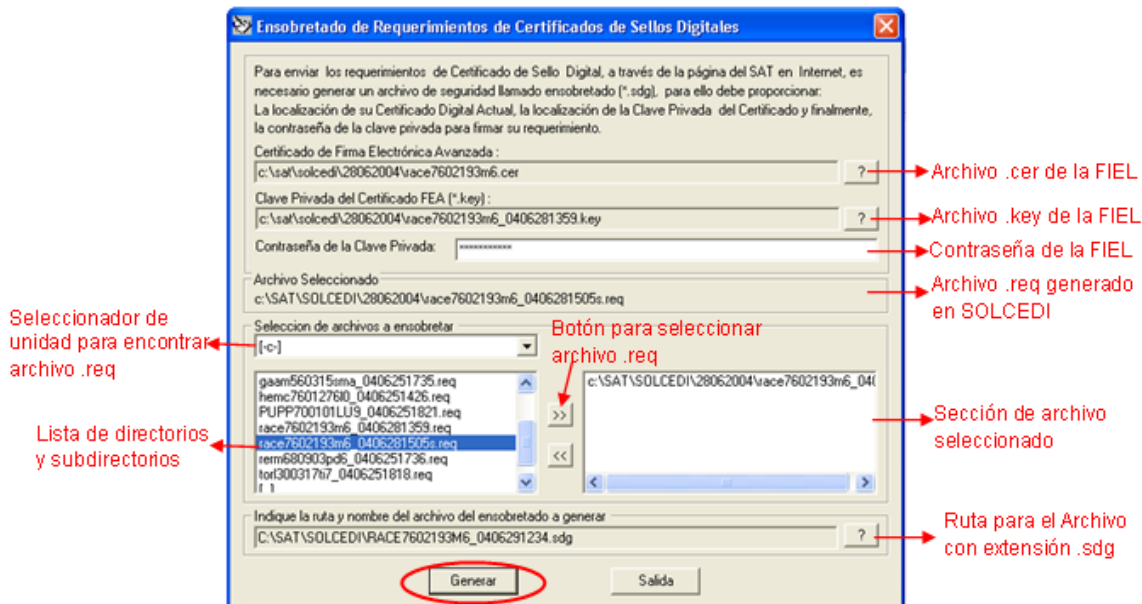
Ensobretado de Requerimientos de Certificados de Sellos Digitales

Para enviar los requerimientos de Certificado de Sello Digital, a través de la página del SAT en Internet, es necesario generar un archivo de seguridad llamado ensobretado (*.sdg), para ello debe proporcionar:
La localización de su Certificado Digital Actual, la localización de la Clave Privada del Certificado y finalmente, la contraseña de la clave privada para firmar su requerimiento.

Certificado de Firma Electrónica Avanzada :
c:\sat\solcedi\28062004\race7602193m6.cer
?
Archivo .cer de la FIEL

Clave Privada del Certificado FEA (*.key) :
c:\sat\solcedi\28062004\race7602193m6_0406281359.key
?
Archivo .key de la FIEL

Contraseña de la Clave Privada: ***********
Contraseña de la FIEL

Archivo Seleccionado
c:\SAT\SOLCEDI\28062004\race7602193m6_0406281505s.req
Archivo .req generado en SOLCEDI

Seleccion de archivos a ensobretar
Seleccionador de unidad para encontrar archivo .req
[-c-]
Botón para seleccionar archivo .req

gaam560315sma_0406251735.req
hemc760127600_0406251426.req
PUPP700101LU9_0406251821.req
race7602193m6_0406281359.req
race7602193m6_0406281505s.req
rerm680903pd6_0406251736.req
torl300317ti7_0406251818.req
[..]
Lista de directorios y subdirectorios
>>
<<
c:\SAT\SOLCEDI\28062004\race7602193m6_04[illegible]
Sección de archivo seleccionado

Indique la ruta y nombre del archivo del ensobretado a generar
C:\SAT\SOLCEDI\RACE7602193M6_0406291234.sdg
?
Ruta para el Archivo con extensión .sdg

Generar
Salida